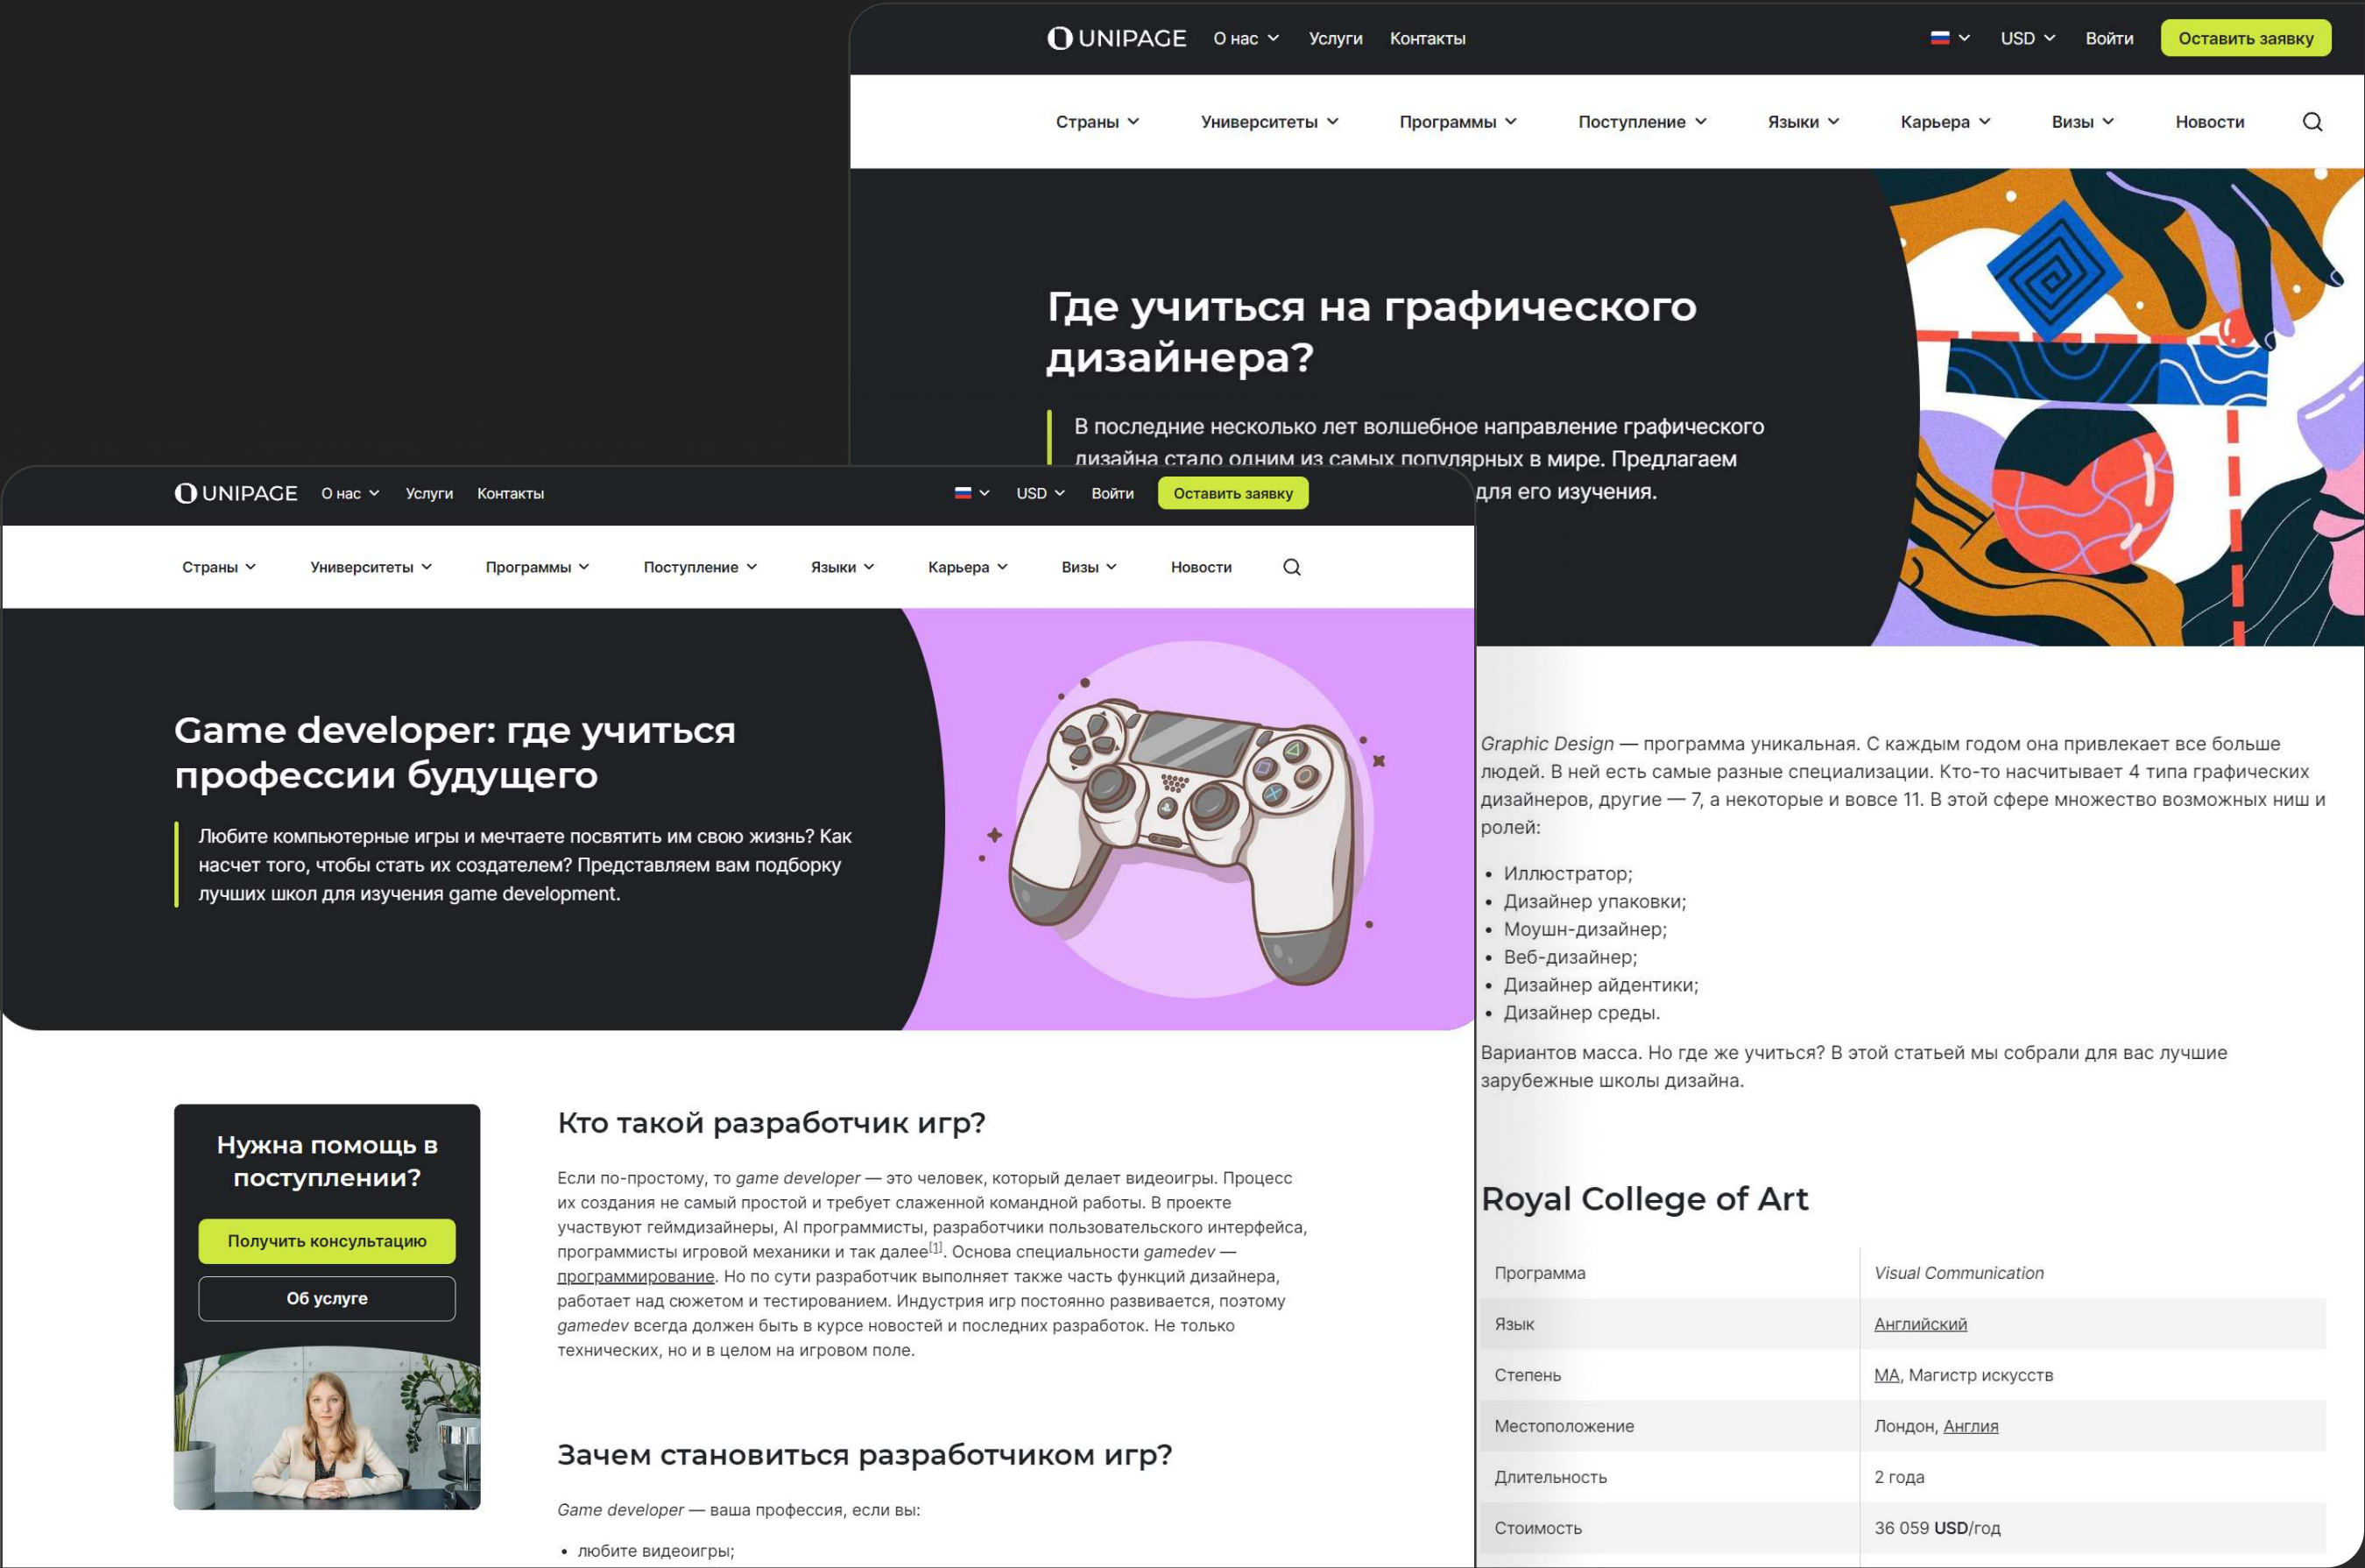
UNIPAGE О нас Услуги Контакты USD Войти Оставить заявку

Страны Университеты Программы Поступление Языки Карьера Визы Новости

Где учиться на графического дизайнера?

В последние несколько лет волшебное направление графического дизайна стало одним из самых популярных в мире. Предлагаем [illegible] для его изучения.

Graphic Design — программа уникальная. С каждым годом она привлекает все больше людей. В ней есть самые разные специализации. Кто-то насчитывает 4 типа графических дизайнеров, другие — 7, а некоторые и вовсе 11. В этой сфере множество возможных ниш и ролей:

- Иллюстратор;
- Дизайнер упаковки;
- Моушн-дизайнер;
- Веб-дизайнер;
- Дизайнер айдентики;
- Дизайнер среды.

Вариантов масса. Но где же учиться? В этой статьей мы собрали для вас лучшие зарубежные школы дизайна.

Royal College of Art

| Программа | Visual Communication |
|---|---|
| Язык | Английский |
| Степень | MA, Магистр искусств |
| Местоположение | Лондон, Англия |
| Длительность | 2 года |
| Стоимость | 36 059 USD/год |

UNIPAGE О нас Услуги Контакты USD Войти Оставить заявку

Страны Университеты Программы Поступление Языки Карьера Визы Новости

Game developer: где учиться профессии будущего

Любите компьютерные игры и мечтаете посвятить им свою жизнь? Как насчет того, чтобы стать их создателем? Представляем вам подборку лучших школ для изучения game development.

Нужна помощь в поступлении?

Получить консультацию

Об услуге

Кто такой разработчик игр?

Если по-простому, то game developer — это человек, который делает видеоигры. Процесс их создания не самый простой и требует слаженной командной работы. В проекте участвуют геймдизайнеры, AI программисты, разработчики пользовательского интерфейса, программисты игровой механики и так далее$^{[1]}$. Основа специальности gamedev — программирование. Но по сути разработчик выполняет также часть функций дизайнера, работает над сюжетом и тестированием. Индустрия игр постоянно развивается, поэтому gamedev всегда должен быть в курсе новостей и последних разработок. Не только технических, но и в целом на игровом поле.

Зачем становиться разработчиком игр?

Game developer — ваша профессия, если вы:

- любите видеоигры;